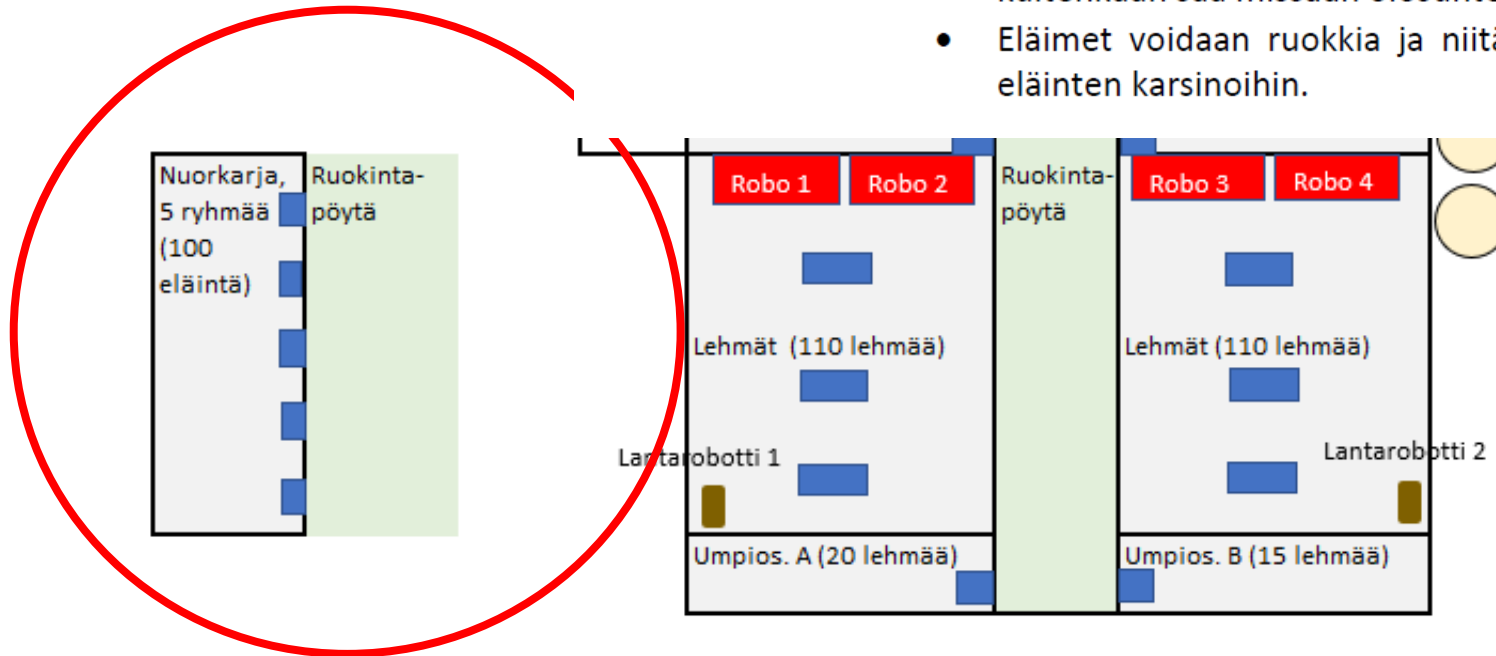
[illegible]
• Eläimet voidaan ruokkia ja niitä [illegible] eläinten karsinoihin.

Nuorkarja, 5 ryhmää (100 eläintä)

Ruokinta-pöytä

Robo 1

Robo 2

Ruokinta-pöytä

Robo 3

Robo 4

Lehmät (110 lehmää)

Lehmät (110 lehmää)

Lantarobotti 1

Lantarobotti 2

Umpios. A (20 lehmää)

Umpios. B (15 lehmää)